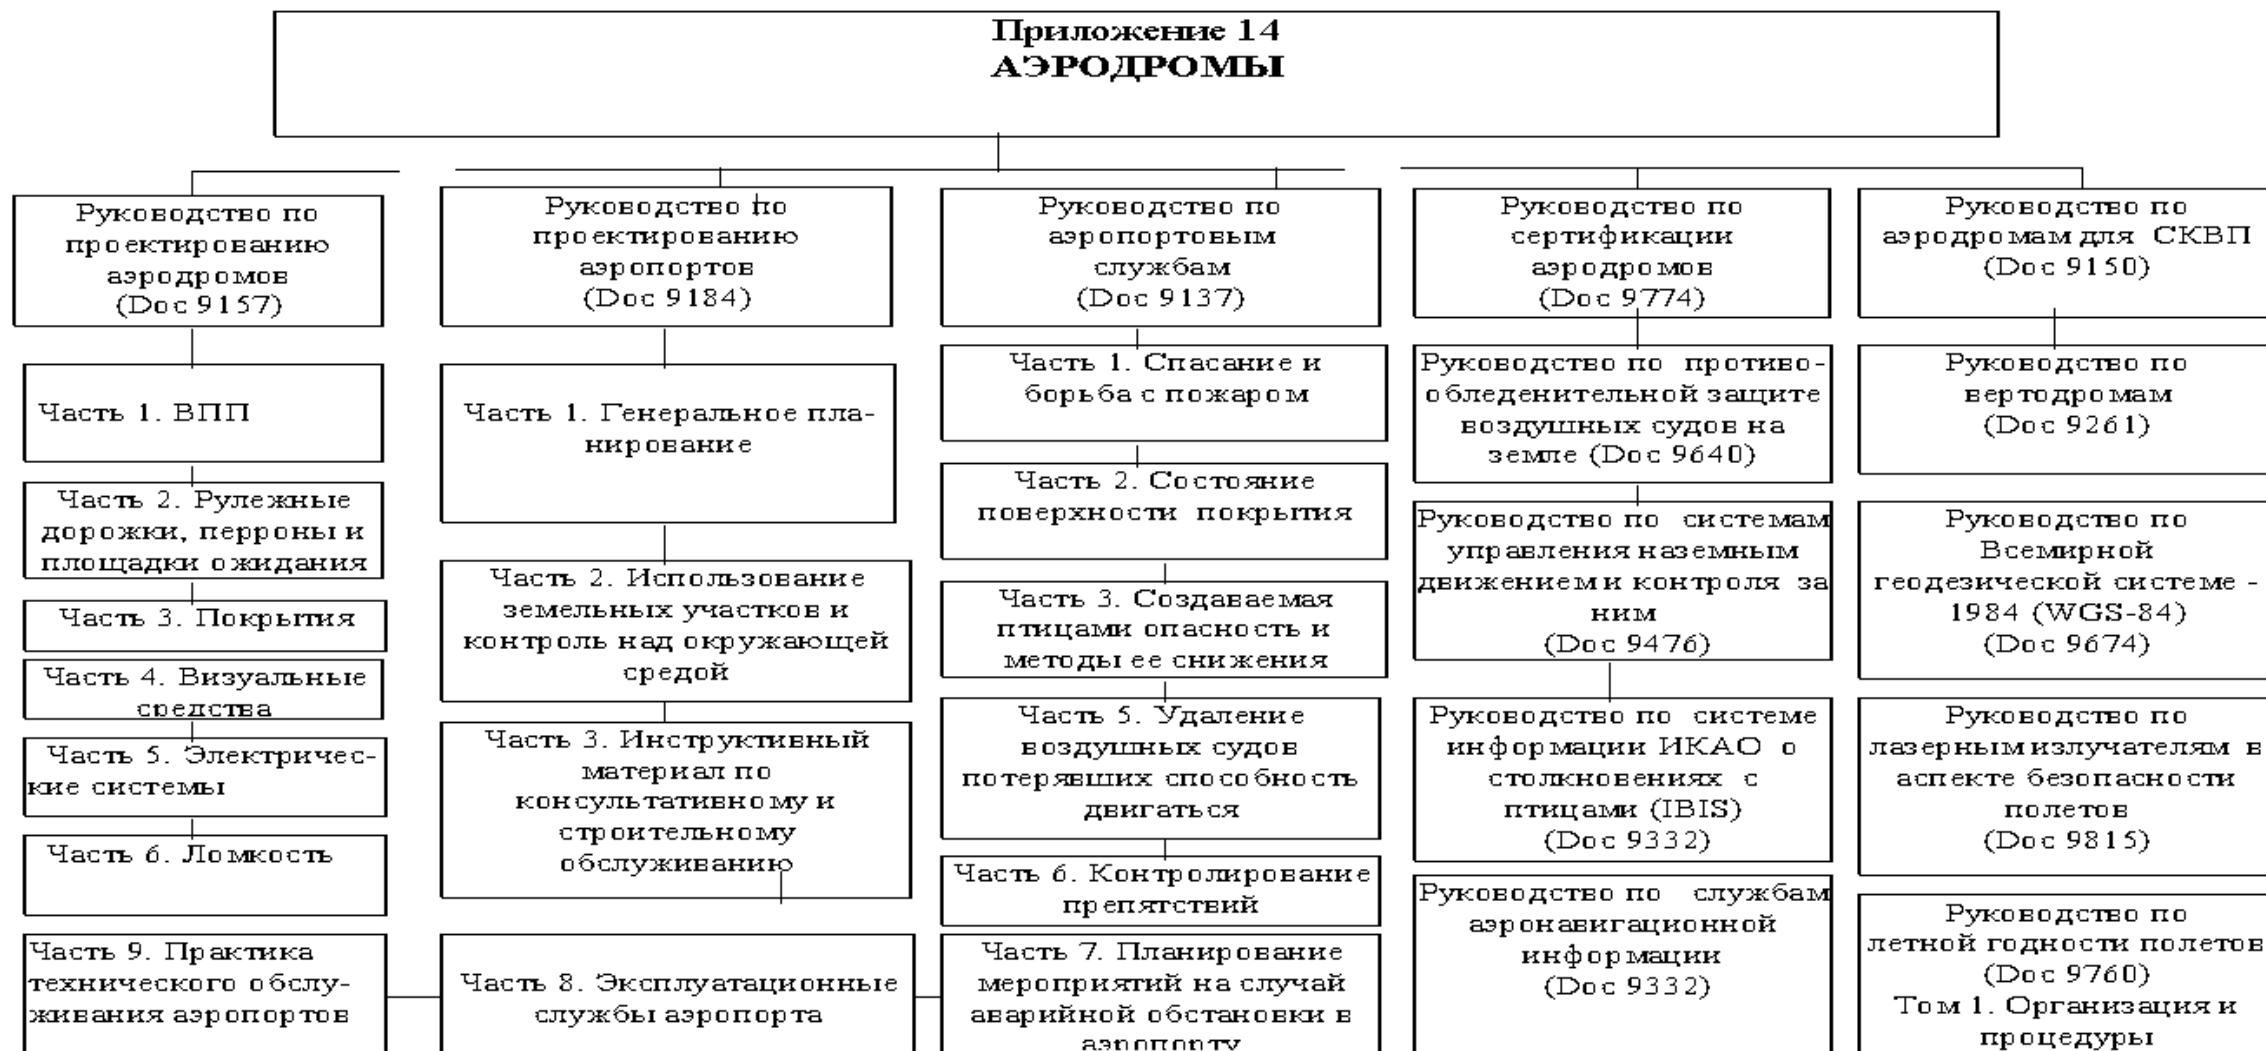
Приложение 14
АЭРОДРОМЫ

Руководство по проектированию аэродромов (Doc 9157)

Часть 1. ВПП

Часть 2. Рулежные дорожки, перроны и площадки ожидания

Часть 3. Покрытия

Часть 4. Визуальные средства

Часть 5. Электрические системы

Часть 6. Ломкость

Часть 9. Практика технического обслуживания аэропортов

Руководство по проектированию аэропортов (Doc 9184)

Часть 1. Генеральное планирование

Часть 2. Использование земельных участков и контроль над окружающей средой

Часть 3. Инструктивный материал по консультативному и строительному обслуживанию

Часть 8. Эксплуатационные службы аэропорта

Руководство по аэропортовым службам (Doc 9137)

Часть 1. Спасание и борьба с пожаром

Часть 2. Состояние поверхности покрытия

Часть 3. Создаваемая птицами опасность и методы ее снижения

Часть 5. Удаление воздушных судов потерявших способность двигаться

Часть 6. Контролирование препятствий

Часть 7. Планирование мероприятий на случай аварийной обстановки в аэропорту

Руководство по сертификации аэродромов (Doc 9774)

Руководство по противообледенительной защите воздушных судов на земле (Doc 9640)

Руководство по системам управления наземным движением и контроля за ним (Doc 9476)

Руководство по системе информации ИКАО о столкновениях с птицами (IBIS) (Doc 9332)

Руководство по службам аэронавигационной информации (Doc 9332)

Руководство по аэродромам для СКВП (Doc 9150)

Руководство по вертодромам (Doc 9261)

Руководство по Всемирной геодезической системе - 1984 (WGS-84) (Doc 9674)

Руководство по лазерным излучателям в аспекте безопасности полетов (Doc 9815)

Руководство по летной годности полетов (Doc 9760)
Том 1. Организация и процедуры